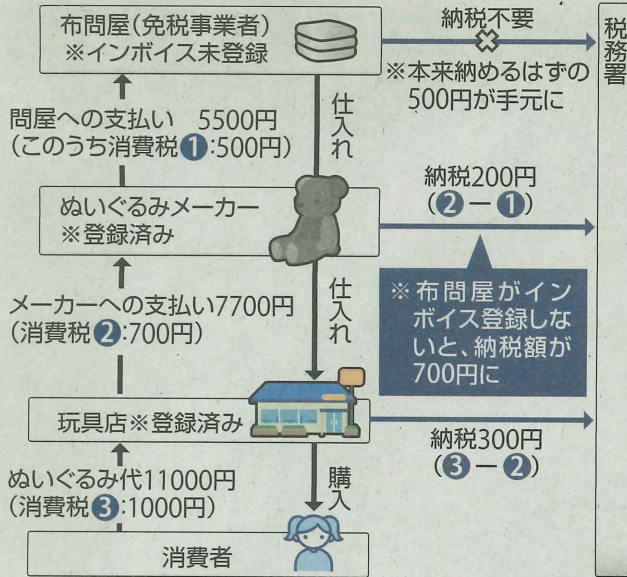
布問屋(免税事業者)
※インボイス未登録

納税不要

※本来納めるはずの500円が手元に

税務署

問屋への支払い 5500円
(このうち消費税❶:500円)

仕入れ

ぬいぐるみメーカー
※登録済み

納税200円
(❷ー❶)

※布問屋がインボイス登録しないと、納税額が700円に

メーカーへの支払い7700円
(消費税❷:700円)

仕入れ

玩具店※登録済み

納税300円
(❸ー❷)

ぬいぐるみ代11000円
(消費税❸:1000円)

購入

消費者